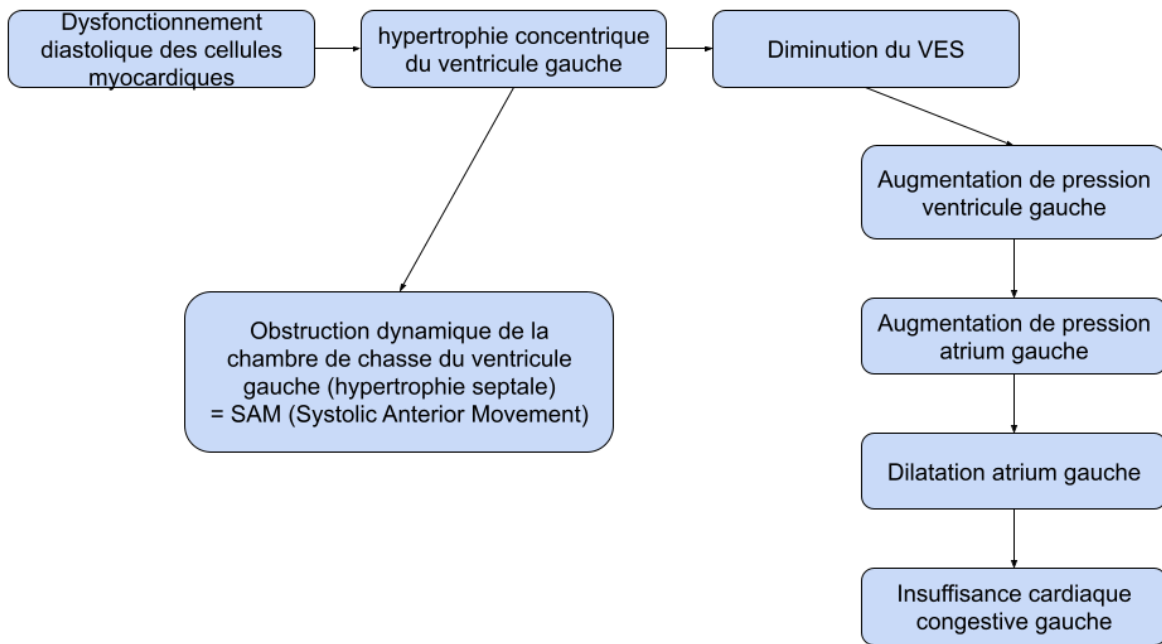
Dysfonctionnement diastolique des cellules myocardiques

hypertrophie concentrique du ventricule gauche

Diminution du VES

Augmentation de pression ventricule gauche

Obstruction dynamique de la chambre de chasse du ventricule gauche (hypertrophie septale) = SAM (Systolic Anterior Movement)

Augmentation de pression atrium gauche

Dilatation atrium gauche

Insuffisance cardiaque congestive gauche